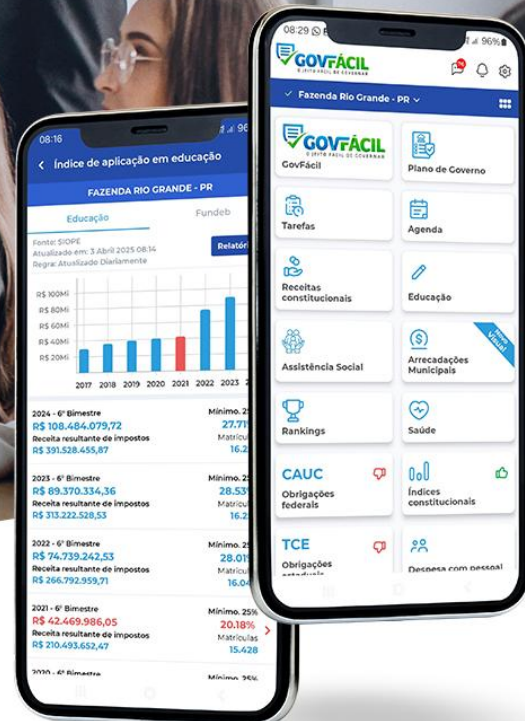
08:16

Índice de aplicação em educação

FAZENDA RIO GRANDE - PR

Educação

Fundeb

Fonte: SIOPE
Atualizado em: 3 Abril 2025 08:14
Regra: Atualizado Diariamente

Relatór

R$ 100Mi
R$ 80Mi
R$ 60Mi
R$ 40Mi
R$ 20Mi

2017 2018 2019 2020 2021 2022 2023

2024 - 6º Bimestre
R$ 108.484.079,72
Receita resultante de impostos
R$ 391.528.455,87
Mínimo. 25
27.71
Matrícul
16.2

2023 - 6º Bimestre
R$ 89.370.334,36
Receita resultante de impostos
R$ 313.222.528,53
Mínimo. 25
28.53
Matrícul
16.2

2022 - 6º Bimestre
R$ 74.739.242,53
Receita resultante de impostos
R$ 266.792.959,71
Mínimo. 25
28.01
Matrícul
16.0

2021 - 6º Bimestre
R$ 42.469.986,05
Receita resultante de impostos
R$ 210.493.652,47
Mínimo. 25%
20.18%
Matrículas
15.428

2020 - 6º Bimestre
Mínimo. 25%

08:29
96%

GOVFÁCIL
O JEITO FÁCIL DE GOVERNAR

Fazenda Rio Grande - PR

GOVFÁCIL
O JEITO FÁCIL DE GOVERNAR
GovFácil

Plano de Governo

Tarefas

Agenda

Receitas constitucionais

Educação

Assistência Social

Arrecadações Municipais

Novo Visual

Rankings

Saúde

CAUC
Obrigações federais

Índices constitucionais

TCE
Obrigações estaduais

Despesa com pessoal